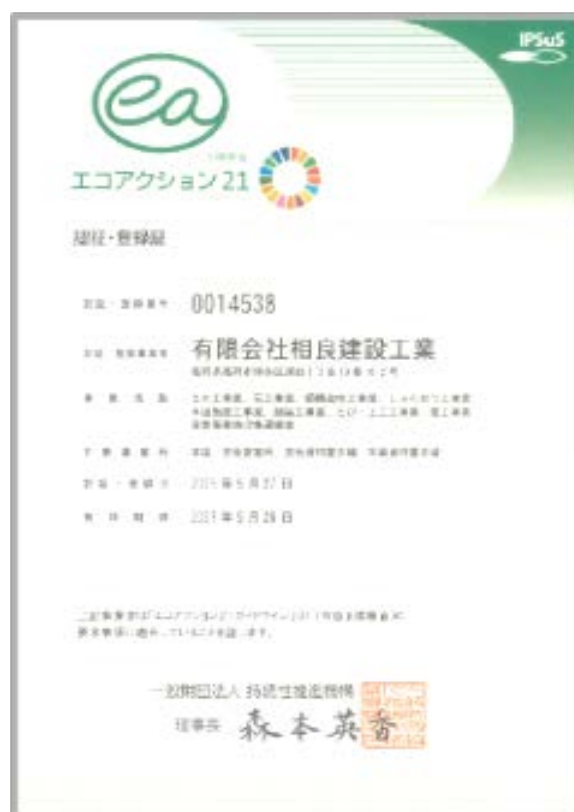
IPSuS

ea

エコアクション21

認証・登録証

認証・登録番号　0014538

認証・登録事業者　有限会社相良建設工業

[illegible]

事業活動　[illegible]

対象事業所　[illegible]

認証・登録日　2015年5月27日

有効期限　2021年5月26日

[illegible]

一般財団法人 持続性推進機構

理事長　森本英香

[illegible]